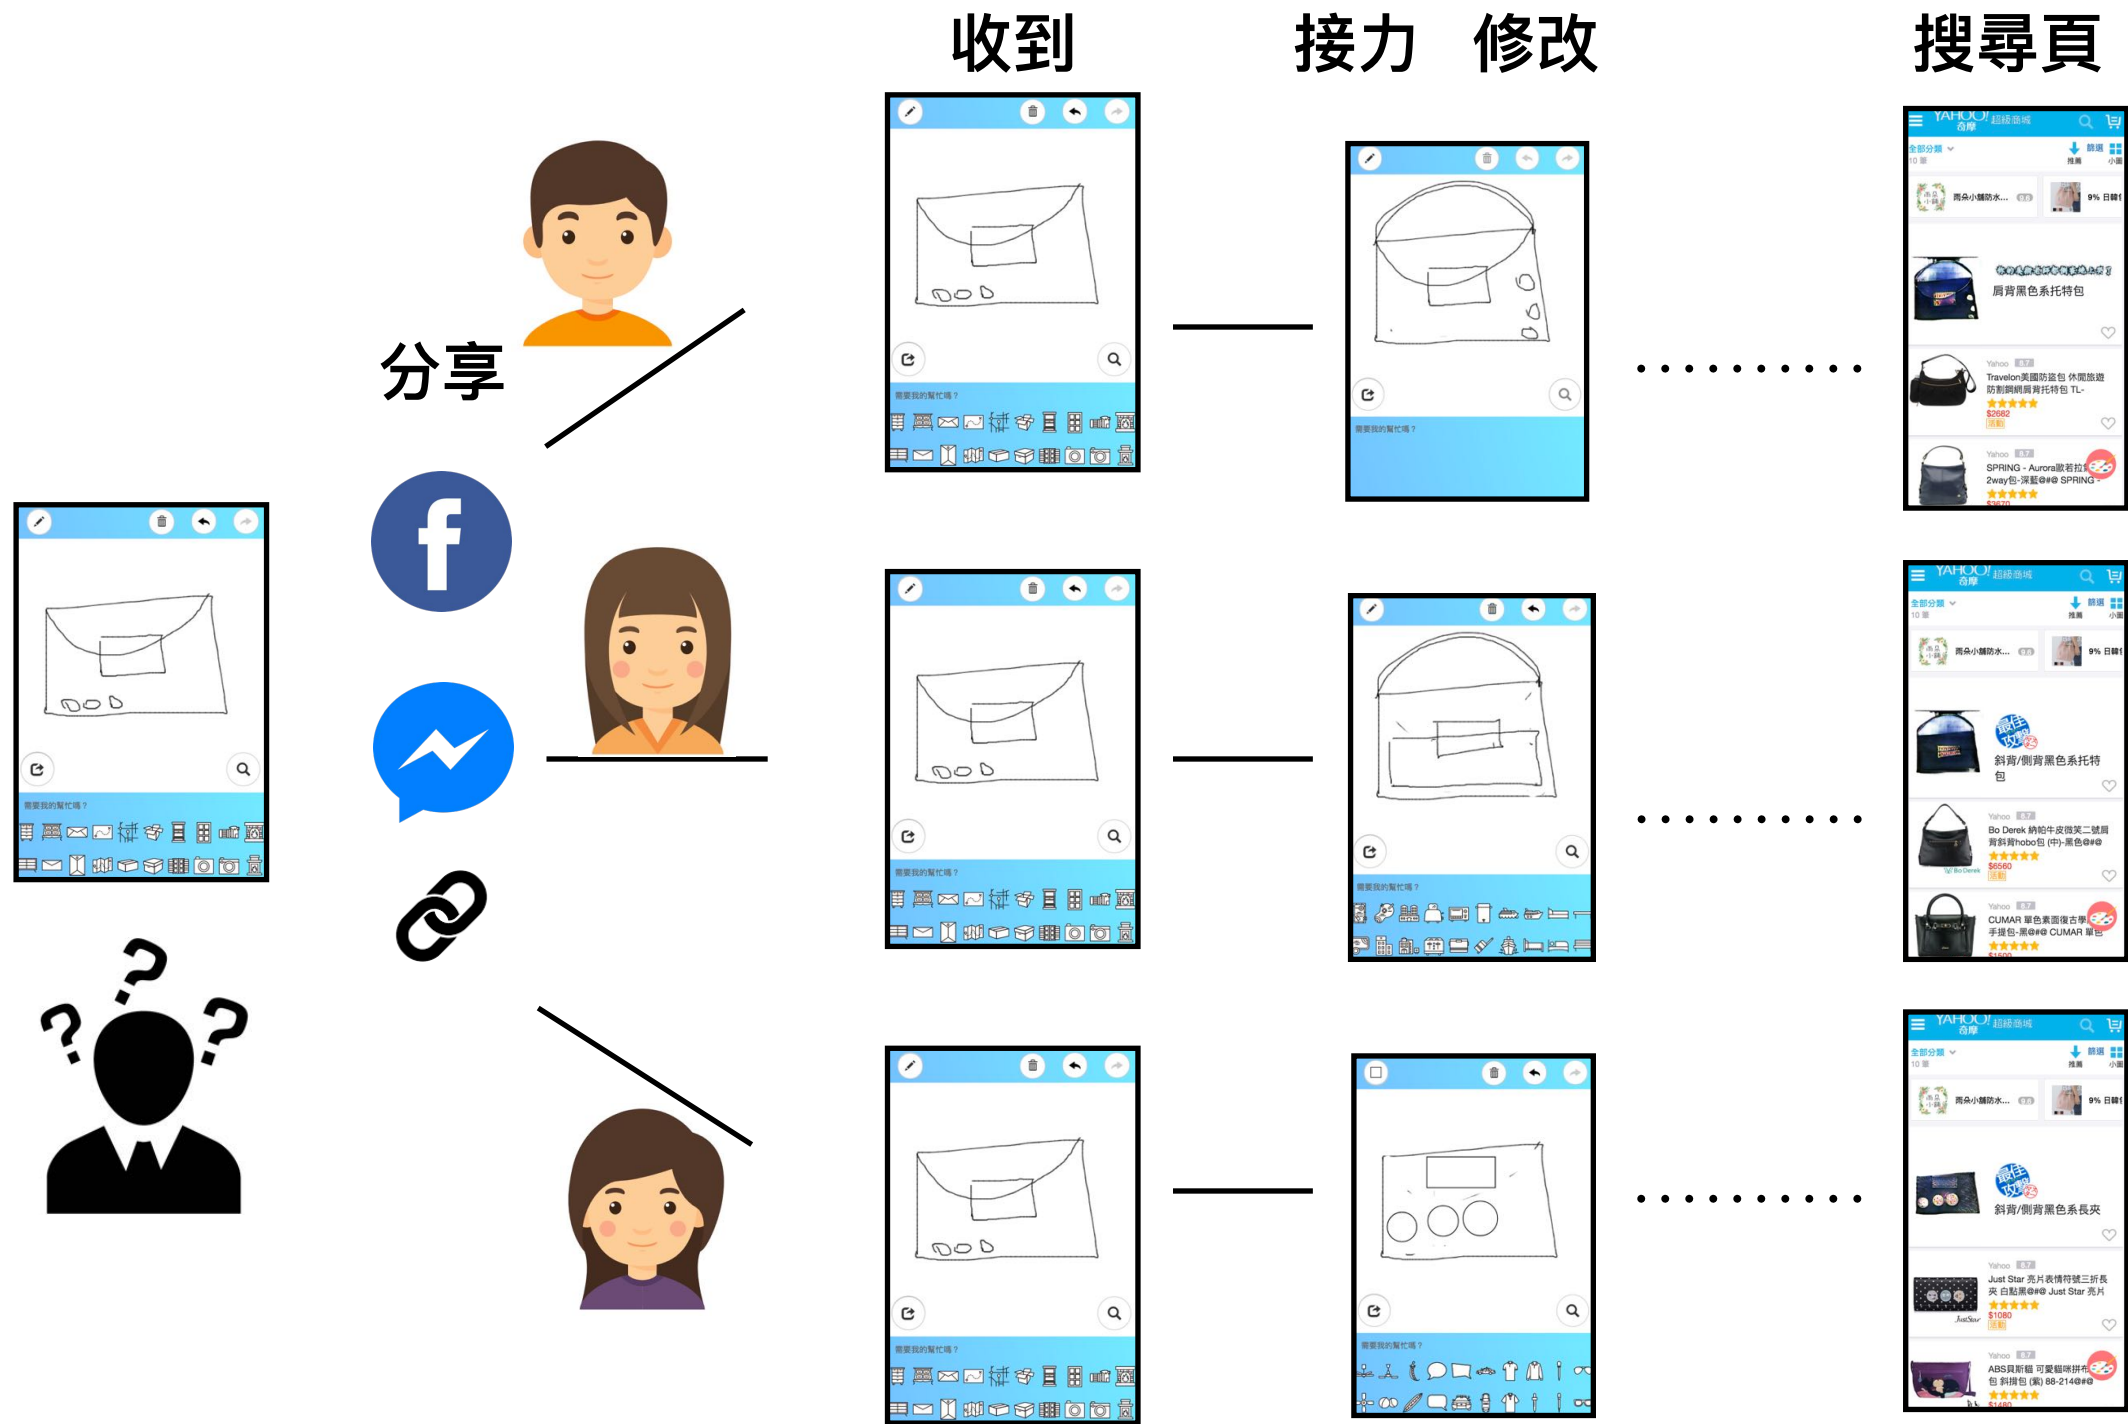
收到

接力 修改

搜尋頁

分享

需要我的幫忙嗎？

YAHOO! 奇摩 超級商城

全部分類

篩選

雨朵小舖防水...

9% 日韓

肩背黑色系托特包

Yahoo

Travelon美國防盜包 休閒旅遊防割鋼網肩背托特包 TL-

$2662

SPRING - Aurora歐若拉 2way包-深藍@#@ SPRING -

斜背/側背黑色系托特包

Bo Derek 納帕牛皮微笑二號肩背斜背hobo包 (中)-黑色@#@

$6560

CUMAR 單色素面復古學院手提包-黑@#@ CUMAR 單色

斜背/側背黑色系長夾

Just Star 亮片表情符號三折長夾 白點黑@#@ Just Star 亮片

$1080

ABS貝斯貓 可愛貓咪拼布包 斜揹包 (紫) 88-214@#@